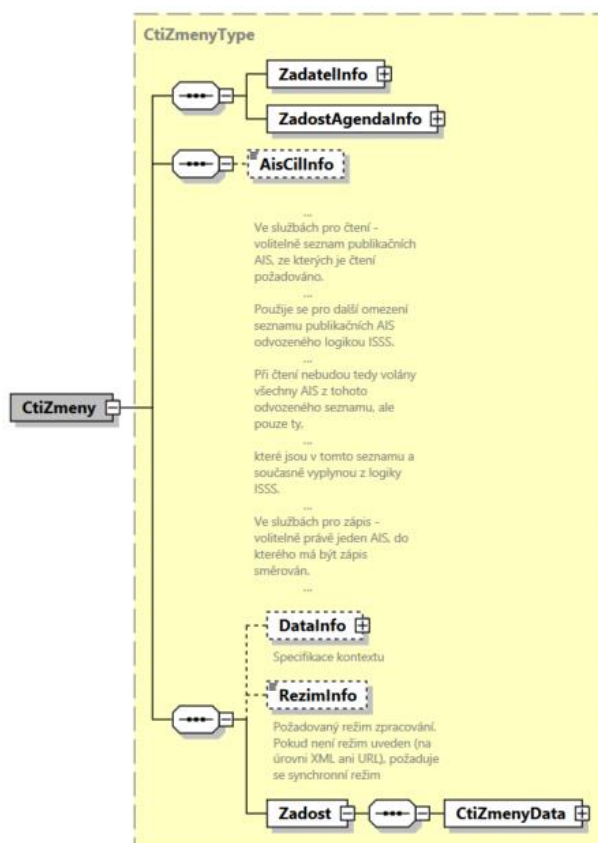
CtiZmenyType

ZadatelInfo

ZadostAgendaInfo

AisCilInfo

...
Ve službách pro čtení - volitelně seznam publikačních AIS, ze kterých je čtení požadováno.
...
Použije se pro další omezení seznamu publikačních AIS odvozeného logikou ISSS.
...
Při čtení nebudou tedy volány všechny AIS z tohoto odvozeného seznamu, ale pouze ty,
...
které jsou v tomto seznamu a současně vyplynou z logiky ISSS.
...
Ve službách pro zápis - volitelně právě jeden AIS, do kterého má být zápis směrován.
...

CtiZmeny

DataInfo

Specifikace kontextu

RezimInfo

Požadovaný režim zpracování. Pokud není režim uveden (na úrovni XML ani URL), požaduje se synchronní režim

Zadost

CtiZmenyData